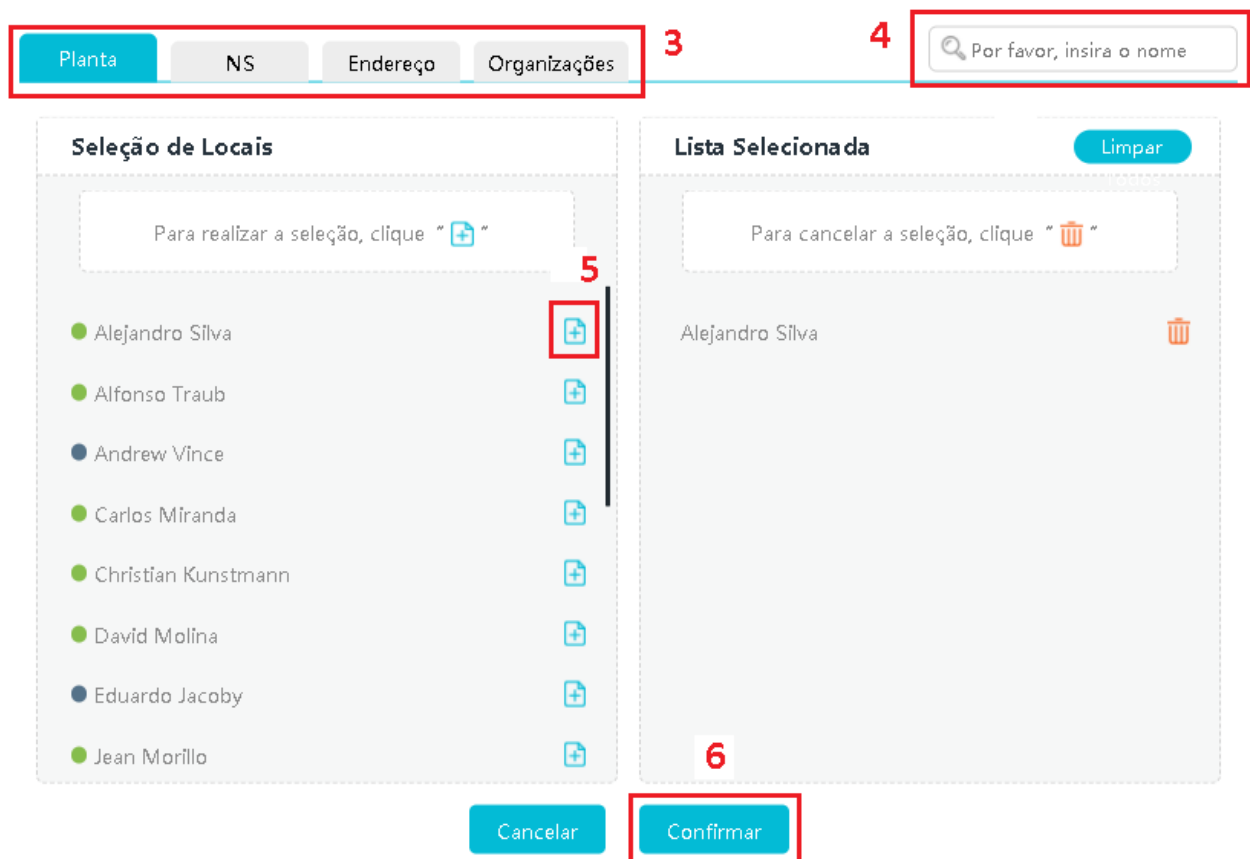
Planta NS Endereço Organizações 3

4 Por favor, insira o nome

Seleção de Locais

Para realizar a seleção, clique " "

5

Alejandro Silva

Alfonso Traub

Andrew Vince

Carlos Miranda

Christian Kunstmann

David Molina

Eduardo Jacoby

Jean Morillo

Lista Selecionada

Limpar

Para cancelar a seleção, clique " "

Alejandro Silva

6

Cancelar

Confirmar